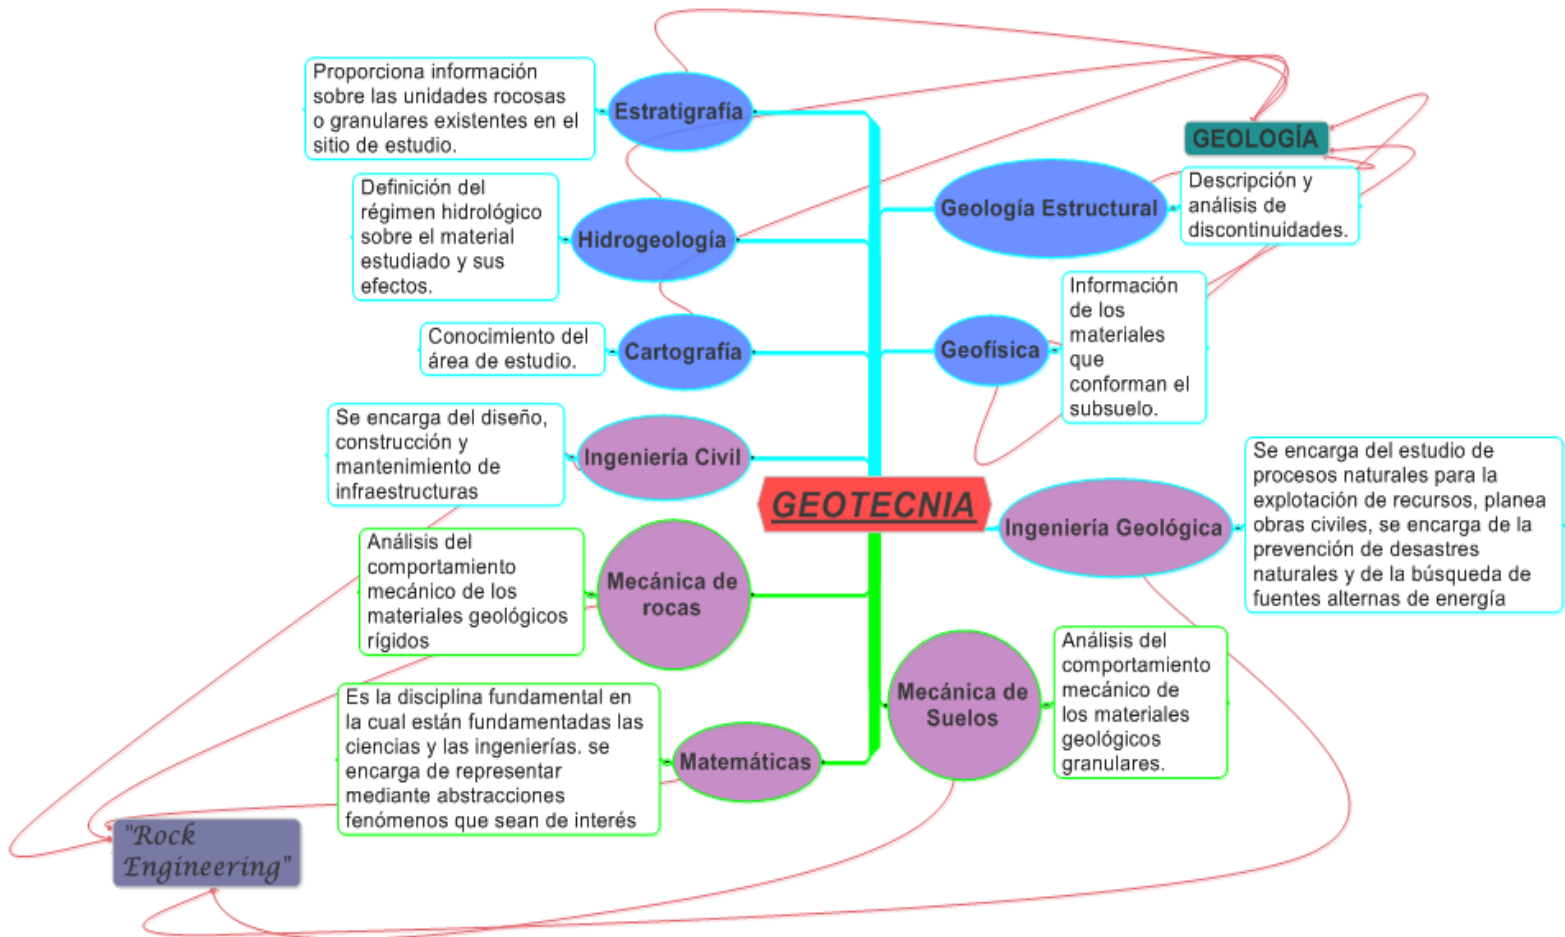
GEOTECNIA

Estratigrafía

Proporciona información sobre las unidades rocosas o granulares existentes en el sitio de estudio.

Hidrogeología

Definición del régimen hidrológico sobre el material estudiado y sus efectos.

Cartografía

Conocimiento del área de estudio.

Ingeniería Civil

Se encarga del diseño, construcción y mantenimiento de infraestructuras

Mecánica de rocas

Análisis del comportamiento mecánico de los materiales geológicos rígidos

Matemáticas

Es la disciplina fundamental en la cual están fundamentadas las ciencias y las ingenierías. se encarga de representar mediante abstracciones fenómenos que sean de interés

"Rock Engineering"

GEOLOGÍA

Geología Estructural

Descripción y análisis de discontinuidades.

Geofísica

Información de los materiales que conforman el subsuelo.

Ingeniería Geológica

Se encarga del estudio de procesos naturales para la explotación de recursos, planea obras civiles, se encarga de la prevención de desastres naturales y de la búsqueda de fuentes alternas de energía

Mecánica de Suelos

Análisis del comportamiento mecánico de los materiales geológicos granulares.